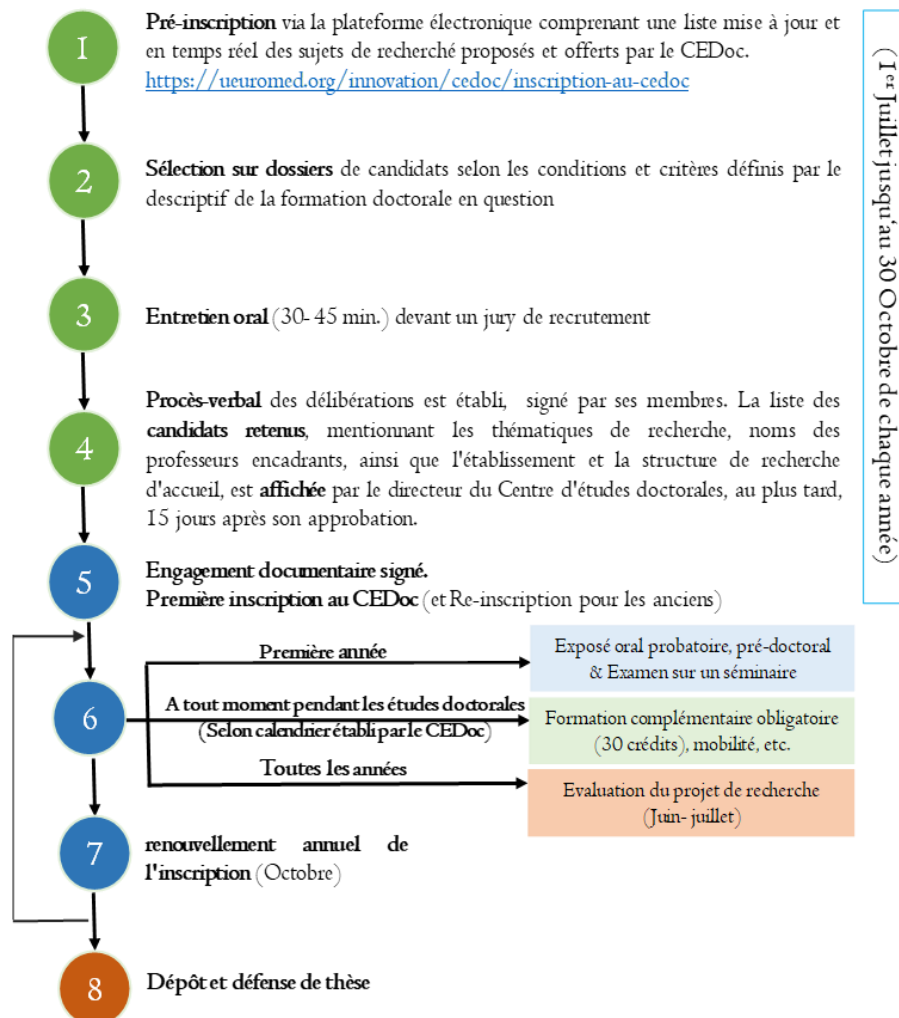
1

Pré-inscription via la plateforme électronique comprenant une liste mise à jour et en temps réel des sujets de recherché proposés et offerts par le CEDoc. https://ueuromed.org/innovation/cedoc/inscription-au-cedoc

2

Sélection sur dossiers de candidats selon les conditions et critères définis par le descriptif de la formation doctorale en question

3

Entretien oral (30- 45 min.) devant un jury de recrutement

4

Procès-verbal des délibérations est établi, signé par ses membres. La liste des candidats retenus, mentionnant les thématiques de recherche, noms des professeurs encadrants, ainsi que l'établissement et la structure de recherche d'accueil, est affichée par le directeur du Centre d'études doctorales, au plus tard, 15 jours après son approbation.

( 1er Juillet jusqu'au 30 Octobre de chaque année)

5

Engagement documentaire signé.
Première inscription au CEDoc (et Re-inscription pour les anciens)

6

Première année

Exposé oral probatoire, pré-doctoral & Examen sur un séminaire

A tout moment pendant les études doctorales (Selon calendrier établi par le CEDoc)

Formation complémentaire obligatoire (30 crédits), mobilité, etc.

Toutes les années

Evaluation du projet de recherche (Juin- juillet)

7

renouvellement annuel de l'inscription (Octobre)

8

Dépôt et défense de thèse